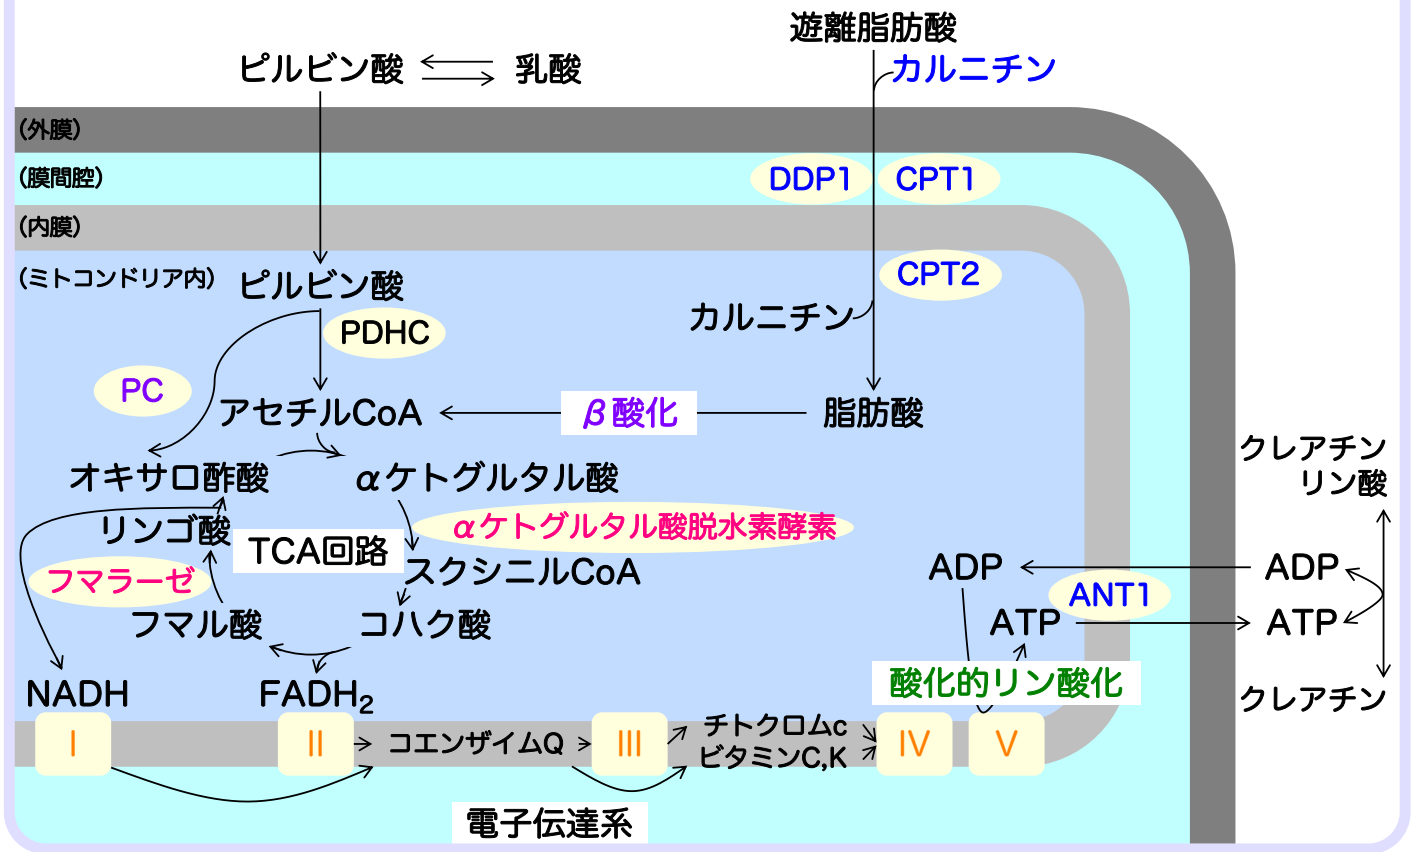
遊離脂肪酸

ピルビン酸 乳酸

カルニチン

(外膜)

(膜間腔)

DDP1 CPT1

(内膜)

(ミトコンドリア内)

ピルビン酸

CPT2

カルニチン

PDHC

PC

アセチルCoA

β酸化

脂肪酸

クレアチン
リン酸

オキサロ酢酸

αケトグルタル酸

リンゴ酸

αケトグルタル酸脱水素酵素

TCA回路

スクシニルCoA

ADP

ADP

フマラーゼ

ANT1

ATP

ATP

フマル酸

コハク酸

酸化的リン酸化

NADH

$FADH_2$

クレアチン

I

II

コエンザイムQ

III

チトクロムc
ビタミンC,K

IV

V

電子伝達系